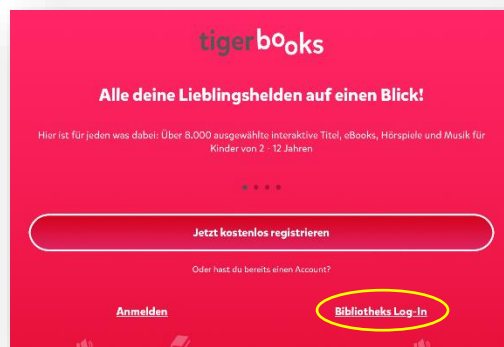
tigerbooks

Alle deine Lieblingshelden auf einen Blick!

Hier ist für jeden was dabei: Über 8.000 ausgewählte interaktive Titel, eBooks, Hörspiele und Musik für Kinder von 2 - 12 Jahren

Jetzt kostenlos registrieren

Oder hast du bereits einen Account?

Anmelden

Bibliotheks Log-In